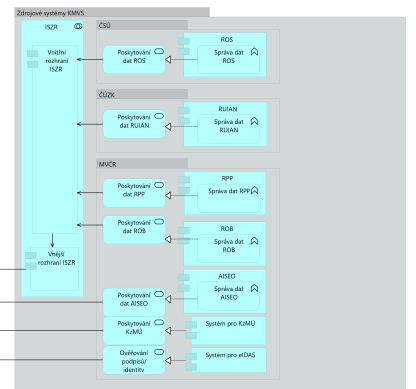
Zdrojové systémy KMVS

ISZR

Vnitřní rozhraní ISZR

Vnější rozhraní ISZR

ČSÚ

Poskytování dat ROS

ROS

Správa dat ROS

ČÚZK

Poskytování dat RUIAN

RUIAN

Správa dat RUIAN

MVČR

Poskytování dat RPP

RPP

Správa dat RPP

Poskytování dat ROB

ROB

Správa dat ROB

AISEO

Poskytování dat AISEO

Správa dat AISEO

Poskytování KzMÚ

Systém pro KzMÚ

Ověřování podpisů/ identity

Systém pro eIDAS